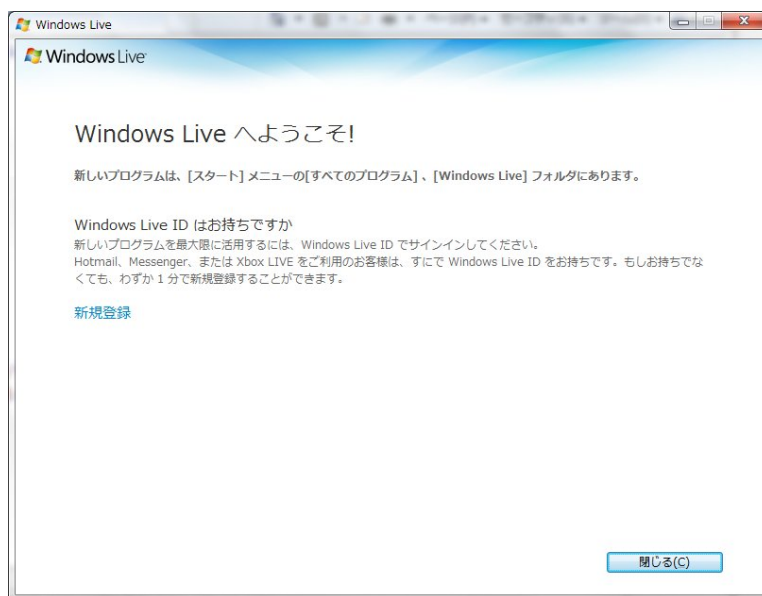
Windows Live

Windows Live

Windows Live へようこそ!

新しいプログラムは、[スタート] メニューの[すべてのプログラム]、[Windows Live] フォルダにあります。

Windows Live ID はお持ちですか

新しいプログラムを最大限に活用するには、Windows Live ID でサインインしてください。
Hotmail、Messenger、または Xbox LIVE をご利用のお客様は、すでに Windows Live ID をお持ちです。もしお持ちでなくても、わずか 1 分で新規登録することができます。

新規登録

閉じる(C)